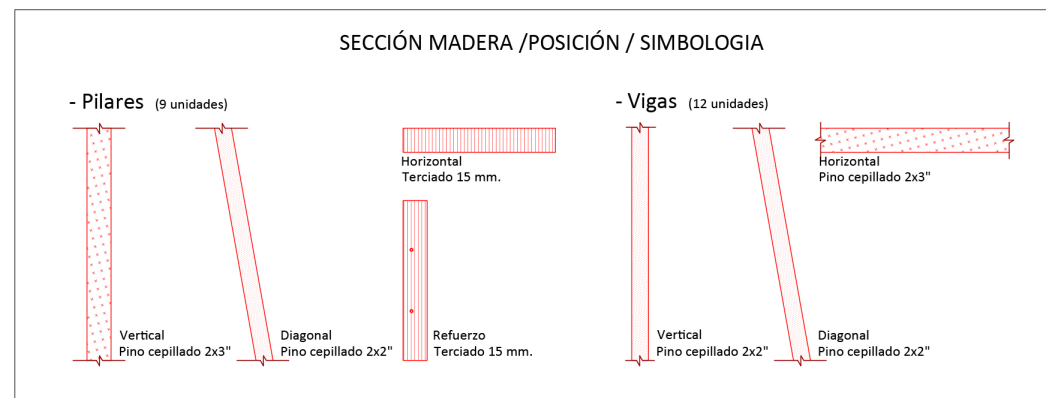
SECCIÓN MADERA /POSICIÓN / SIMBOLOGIA

- Pilares (9 unidades)

Horizontal
Terciado 15 mm.

Vertical
Pino cepillado 2x3"

Diagonal
Pino cepillado 2x2"

Refuerzo
Terciado 15 mm.

- Vigas (12 unidades)

Horizontal
Pino cepillado 2x3"

Vertical
Pino cepillado 2x2"

Diagonal
Pino cepillado 2x2"